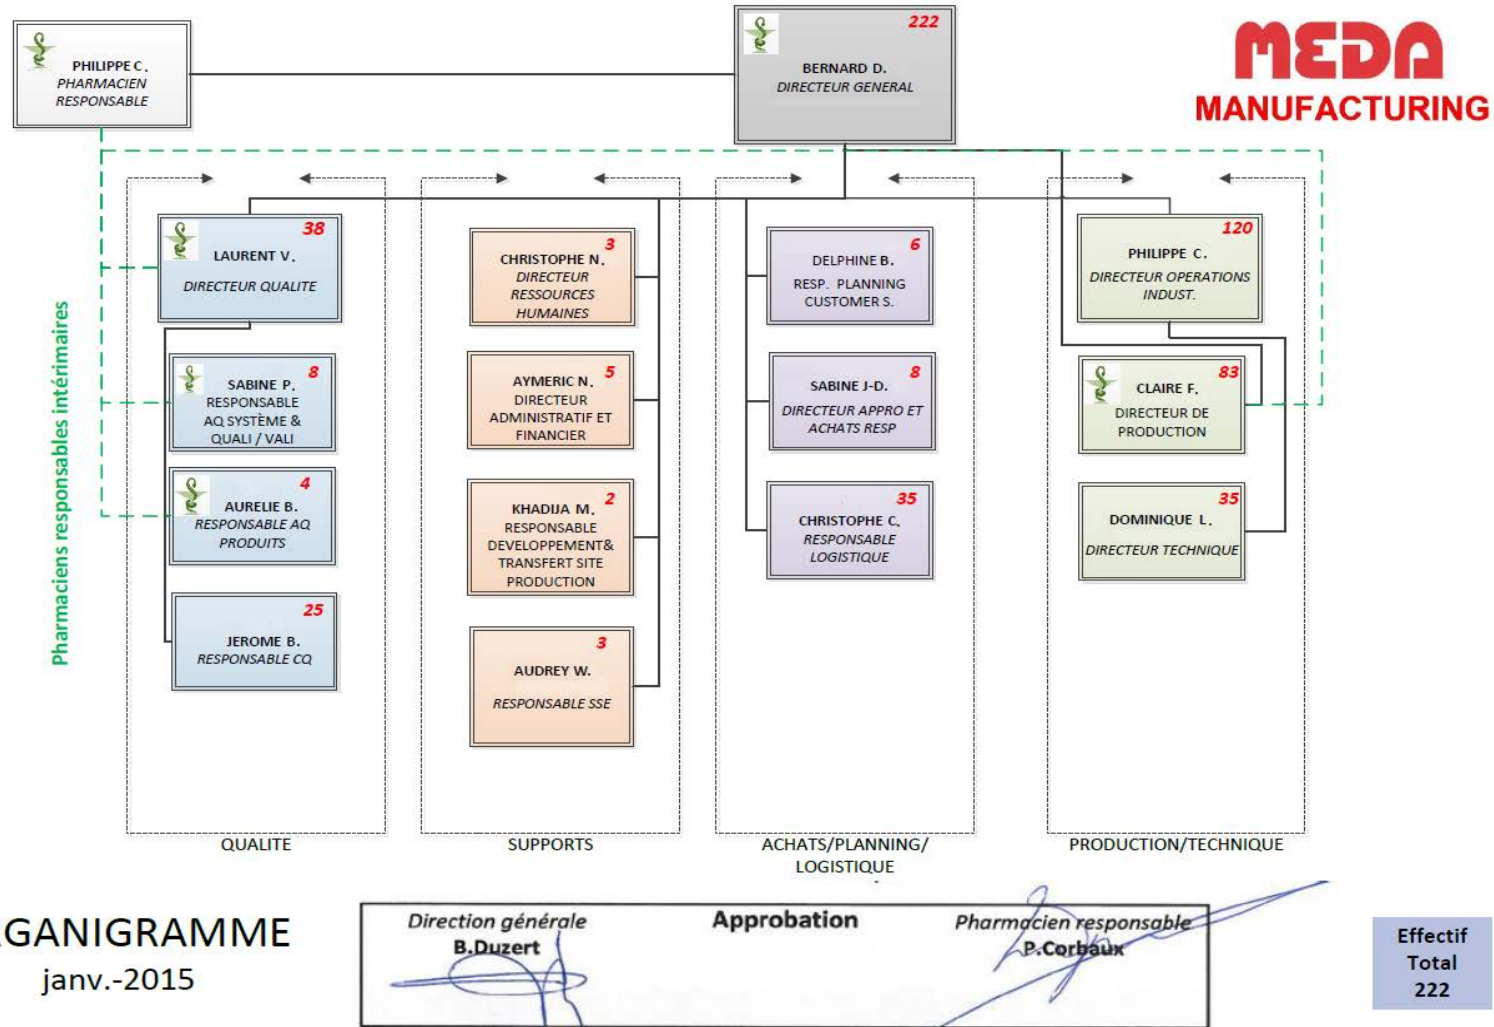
PHILIPPE C.
PHARMACIEN RESPONSABLE

222
BERNARD D.
DIRECTEUR GENERAL

MEDA
MANUFACTURING

Pharmaciens responsables intérimaires

38
LAURENT V.
DIRECTEUR QUALITE

8
SABINE P.
RESPONSABLE AQ SYSTÈME & QUALI / VALI

4
AURELIE B.
RESPONSABLE AQ PRODUITS

25
JEROME B.
RESPONSABLE CQ

3
CHRISTOPHE N.
DIRECTEUR RESSOURCES HUMAINES

5
AYMERIC N.
DIRECTEUR ADMINISTRATIF ET FINANCIER

2
KHADIJA M.
RESPONSABLE DEVELOPPEMENT& TRANSFERT SITE PRODUCTION

3
AUDREY W.
RESPONSABLE SSE

6
DELPHINE B.
RESP. PLANNING CUSTOMER S.

8
SABINE J-D.
DIRECTEUR APPRO ET ACHATS RESP

35
CHRISTOPHE C.
RESPONSABLE LOGISTIQUE

120
PHILIPPE C.
DIRECTEUR OPERATIONS INDUST.

83
CLAIRE F.
DIRECTEUR DE PRODUCTION

35
DOMINIQUE L.
DIRECTEUR TECHNIQUE

QUALITE
SUPPORTS
ACHATS/PLANNING/ LOGISTIQUE
PRODUCTION/TECHNIQUE

GANIGRAMME
janv.-2015

Direction générale
B.Duzert
Approbation
Pharmacien responsable
P.Corbaux

Effectif Total 222